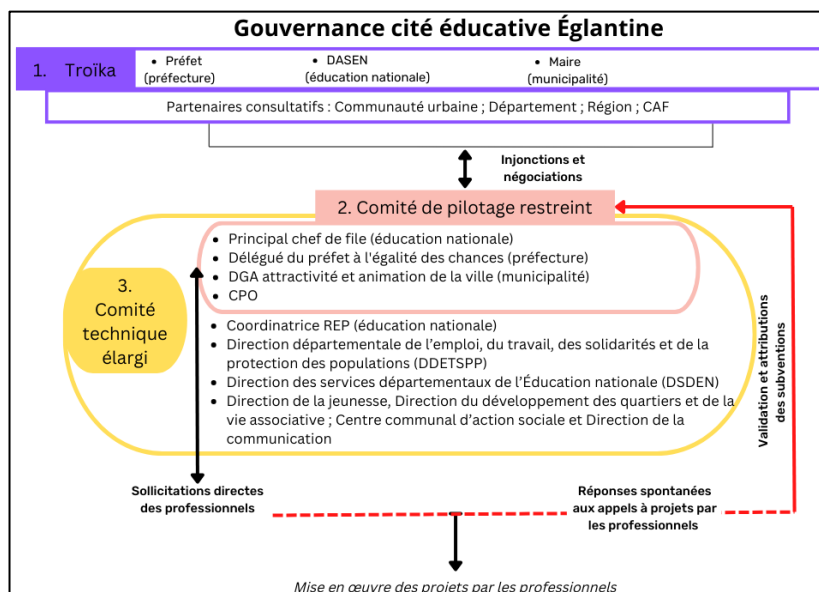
Gouvernance cité éducative Églantine

1. Troïka

• Préfet (préfecture)

• DASEN (éducation nationale)

• Maire (municipalité)

Partenaires consultatifs : Communauté urbaine ; Département ; Région ; CAF

Injonctions et négociations

2. Comité de pilotage restreint

3. Comité technique élargi

• Principal chef de file (éducation nationale)
• Délégué du préfet à l'égalité des chances (préfecture)
• DGA attractivité et animation de la ville (municipalité)
• CPO

• Coordinatrice REP (éducation nationale)
• Direction départementale de l'emploi, du travail, des solidarités et de la protection des populations (DDETSPP)
• Direction des services départementaux de l'Éducation nationale (DSDEN)
• Direction de la jeunesse, Direction du développement des quartiers et de la vie associative ; Centre communal d'action sociale et Direction de la communication

Validation et attributions des subventions

Sollicitations directes des professionnels

Réponses spontanées aux appels à projets par les professionnels

Mise en œuvre des projets par les professionnels